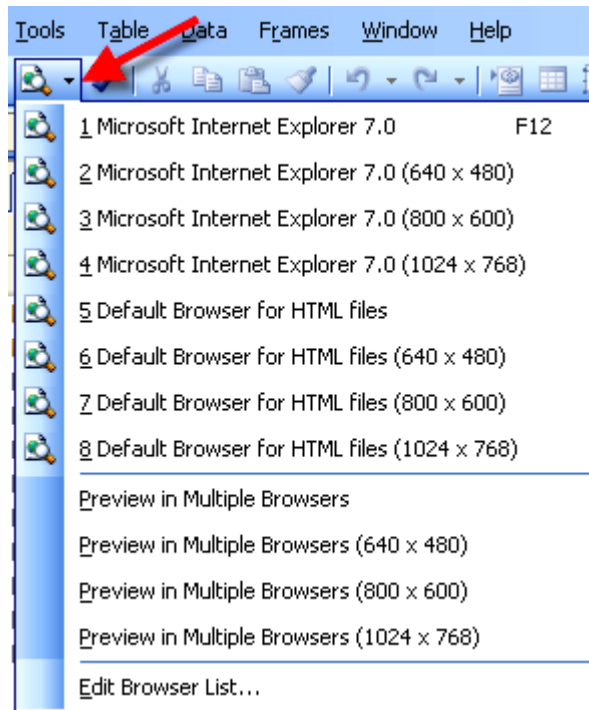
Tools Table Data Frames Window Help

1 Microsoft Internet Explorer 7.0 F12
2 Microsoft Internet Explorer 7.0 (640 x 480)
3 Microsoft Internet Explorer 7.0 (800 x 600)
4 Microsoft Internet Explorer 7.0 (1024 x 768)
5 Default Browser for HTML files
6 Default Browser for HTML files (640 x 480)
7 Default Browser for HTML files (800 x 600)
8 Default Browser for HTML files (1024 x 768)
Preview in Multiple Browsers
Preview in Multiple Browsers (640 x 480)
Preview in Multiple Browsers (800 x 600)
Preview in Multiple Browsers (1024 x 768)
Edit Browser List...